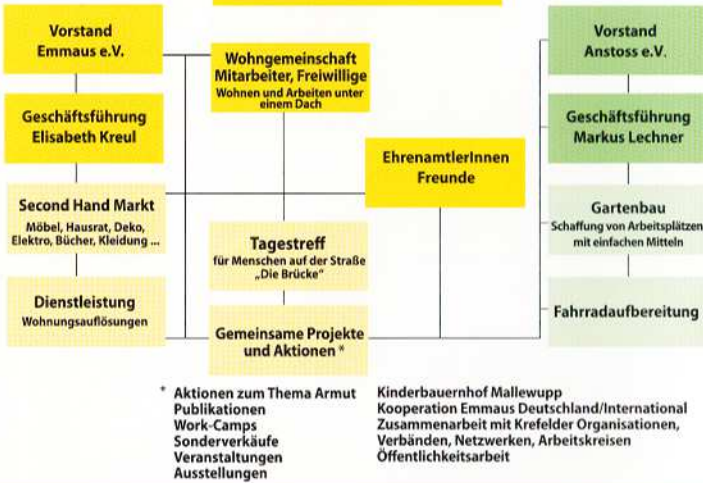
Vorstand
Emmaus e.V.

Geschäftsführung
Elisabeth Kreul

Second Hand Markt
Möbel, Hausrat, Deko, Elektro, Bücher, Kleidung ...

Dienstleistung
Wohnungsauflösungen

Wohngemeinschaft
Mitarbeiter, Freiwillige
Wohnen und Arbeiten unter einem Dach

Tagestreff
für Menschen auf der Straße „Die Brücke"

Gemeinsame Projekte und Aktionen *

EhrenamtlerInnen
Freunde

Vorstand
Anstoss e.V.

Geschäftsführung
Markus Lechner

Gartenbau
Schaffung von Arbeitsplätzen mit einfachen Mitteln

Fahrradaufbereitung

* Aktionen zum Thema Armut
Publikationen
Work-Camps
Sonderverkäufe
Veranstaltungen
Ausstellungen

Kinderbauernhof Mallewupp
Kooperation Emmaus Deutschland/International
Zusammenarbeit mit Krefelder Organisationen, Verbänden, Netzwerken, Arbeitskreisen
Öffentlichkeitsarbeit